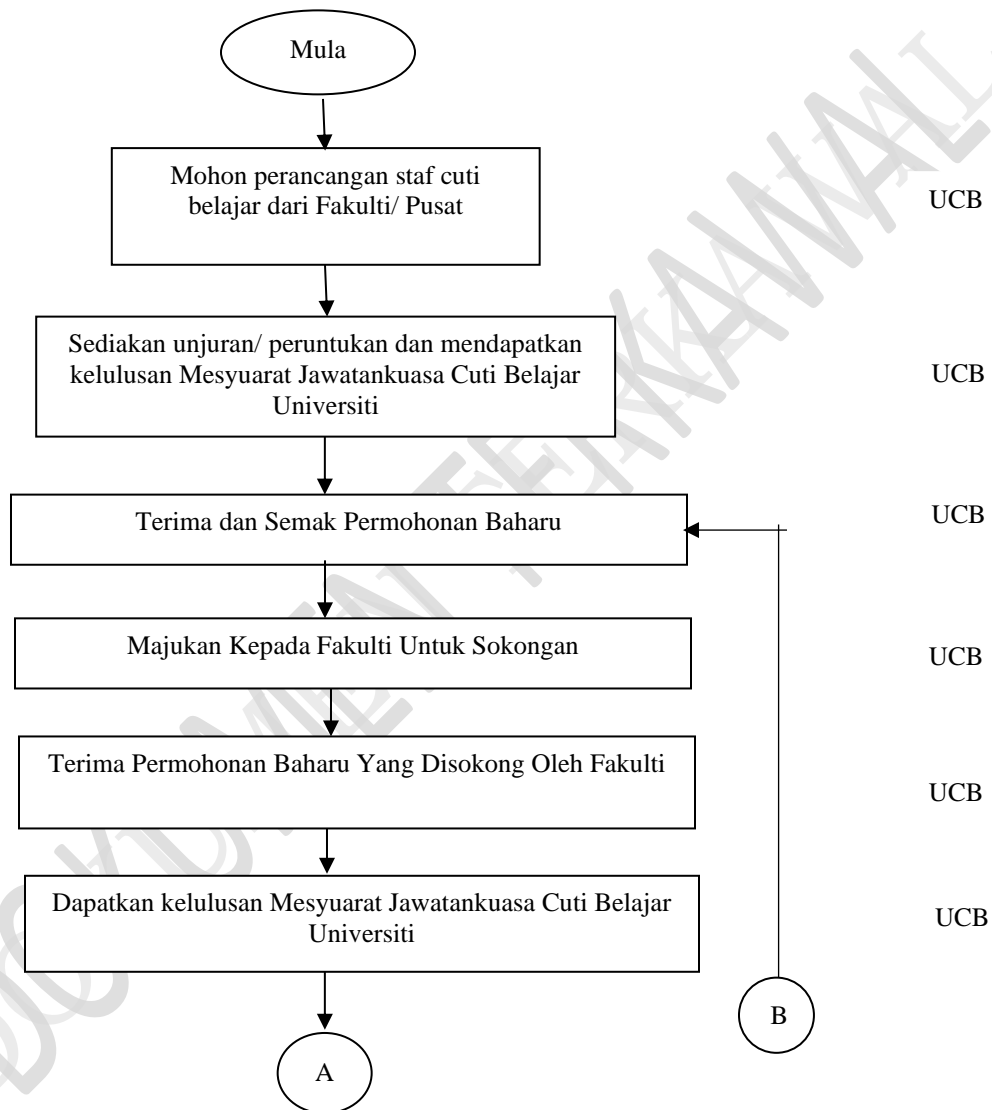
Mula

Mohon perancangan staf cuti belajar dari Fakulti/ Pusat

UCB

Sediakan unjuran/ peruntukan dan mendapatkan kelulusan Mesyuarat Jawatankuasa Cuti Belajar Universiti

UCB

Terima dan Semak Permohonan Baharu

UCB

Majukan Kepada Fakulti Untuk Sokongan

UCB

Terima Permohonan Baharu Yang Disokong Oleh Fakulti

UCB

Dapatkan kelulusan Mesyuarat Jawatankuasa Cuti Belajar Universiti

UCB

B

A

DOKUMEN TERKAWAL